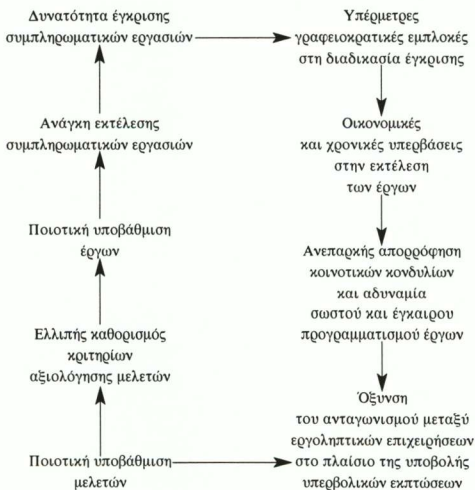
Δυνατότητα έγκρισης συμπληρωματικών εργασιών

Υπέρμετρες γραφειοκρατικές εμπλοκές στη διαδικασία έγκρισης

Ανάγκη εκτέλεσης συμπληρωματικών εργασιών

Οικονομικές και χρονικές υπερβάσεις στην εκτέλεση των έργων

Ποιοτική υποβάθμιση έργων

Ανεπαρκής απορρόφηση κοινοτικών κονδυλίων και αδυναμία σωστού και έγκαιρου προγραμματισμού έργων

Ελλιπής καθορισμός κριτηρίων αξιολόγησης μελετών

Όξυνση του ανταγωνισμού μεταξύ εργοληπτικών επιχειρήσεων στο πλαίσιο της υποβολής υπερβολικών εκπτώσεων

Ποιοτική υποβάθμιση μελετών